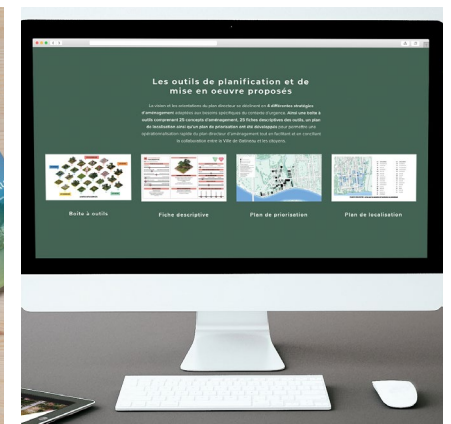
Les outils de planification et de mise en oeuvre proposés

La vision et les orientations du plan directeur se déclinent en 6 différentes stratégies d'aménagement adaptées aux besoins spécifiques du contexte d'urgence. Ainsi une boîte à outils comprenant 25 concepts d'aménagement, 25 fiches descriptives des outils, un plan de localisation ainsi qu'un plan de priorisation ont été développés pour permettre une opérationnalisation rapide du plan directeur d'aménagement tout en facilitant et en consolidant la collaboration entre la Ville de Gatineau et les citoyens.

Boîte à outils

Fiche descriptive

Plan de priorisation

Plan de localisation